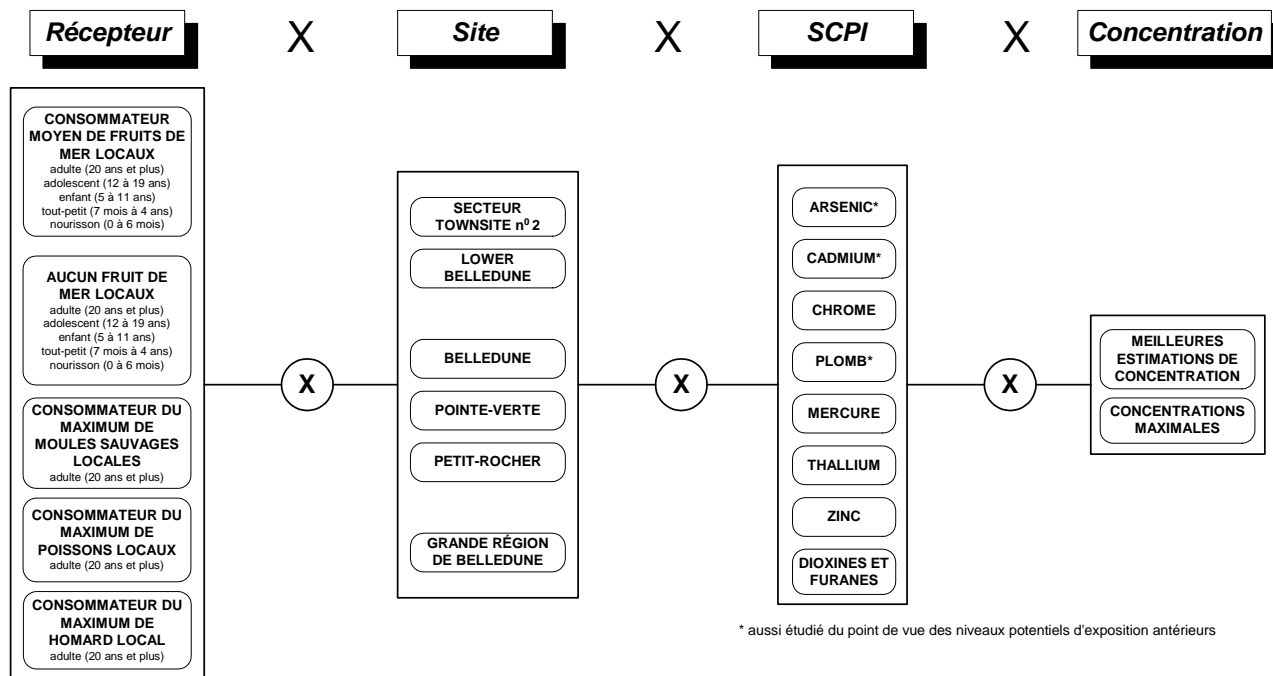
Récepteur X Site X SCPI X Concentration

CONSOMMATEUR MOYEN DE FRUITS DE MER LOCAUX
adulte (20 ans et plus)
adolescent (12 à 19 ans)
enfant (5 à 11 ans)
tout-petit (7 mois à 4 ans)
nourisson (0 à 6 mois)

AUCUN FRUIT DE MER LOCAUX
adulte (20 ans et plus)
adolescent (12 à 19 ans)
enfant (5 à 11 ans)
tout-petit (7 mois à 4 ans)
nourisson (0 à 6 mois)

CONSOMMATEUR DU MAXIMUM DE MOULES SAUVAGES LOCALES
adulte (20 ans et plus)

CONSOMMATEUR DU MAXIMUM DE POISSONS LOCAUX
adulte (20 ans et plus)

CONSOMMATEUR DU MAXIMUM DE HOMARD LOCAL
adulte (20 ans et plus)

X

SECTEUR TOWNSITE n$^0$ 2

LOWER BELLEDUNE

BELLEDUNE

POINTE-VERTE

PETIT-ROCHER

GRANDE RÉGION DE BELLEDUNE

X

ARSENIC*

CADMIUM*

CHROME

PLOMB*

MERCURE

THALLIUM

ZINC

DIOXINES ET FURANES

X

MEILLEURES ESTIMATIONS DE CONCENTRATION

CONCENTRATIONS MAXIMALES

* aussi étudié du point de vue des niveaux potentiels d'exposition antérieurs